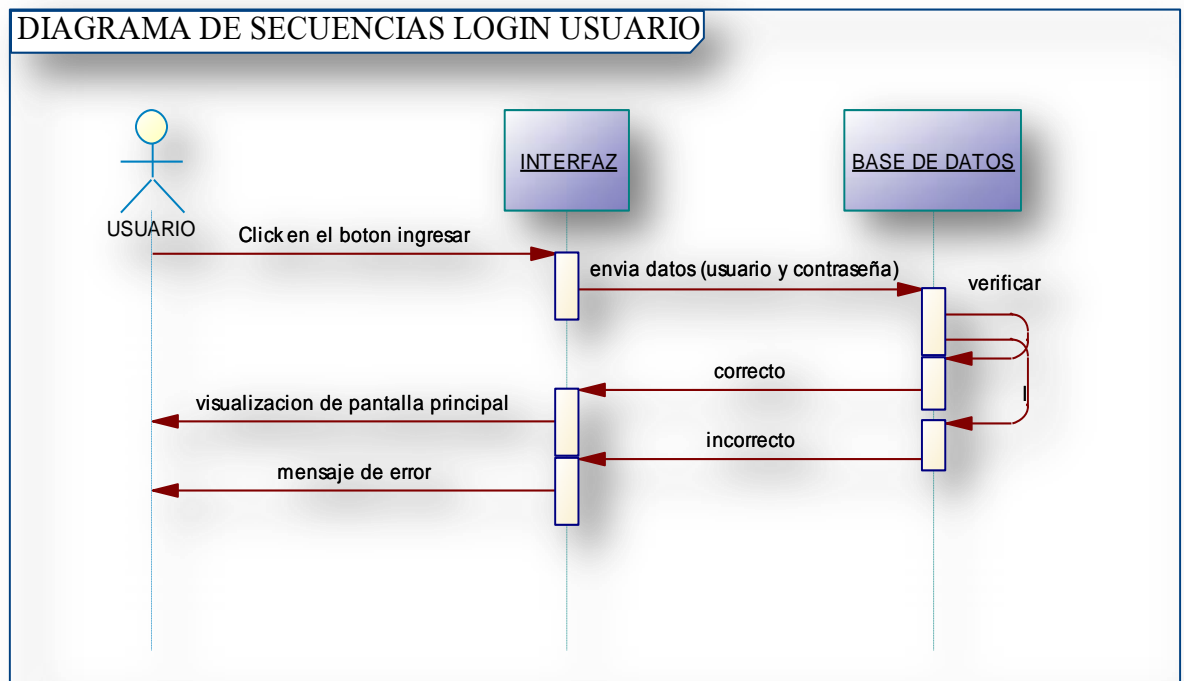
DIAGRAMA DE SECUENCIAS LOGIN USUARIO

USUARIO

INTERFAZ

BASE DE DATOS

Click en el boton ingresar

envia datos (usuario y contraseña)

verificar

correcto

visualizacion de pantalla principal

incorrecto

mensaje de error